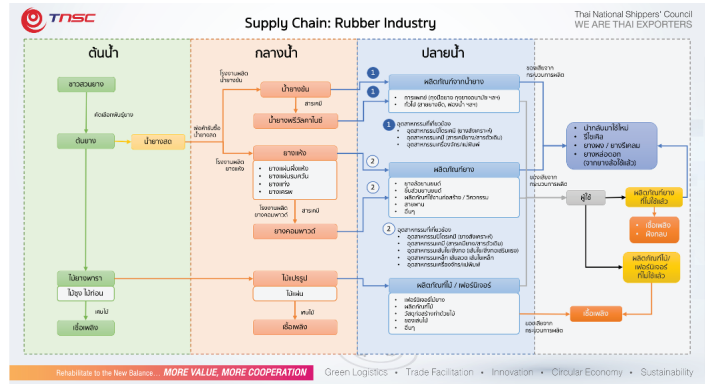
TNSC

Supply Chain: Rubber Industry

Thai National Shippers' Council
WE ARE THAI EXPORTERS

ต้นน้ำ

ชาวสวนยาง

คัดเลือกพันธุ์ยาง

ต้นยาง

น้ำยางสด

ไม้ยางพารา

ไม้ซุง ไม้ท่อน

แปรรูป

เชื้อเพลิง

กลางน้ำ

โรงงานผลิตน้ำยางข้น

ผลิตภัณฑ์จากน้ำยางสด

โรงงานผลิตยางแห้ง

น้ำยางข้น

สารเคมี

น้ำยางพรีวัลคาไนซ์

ยางแห้ง

• ยางแผ่นดิบผึ่งแห้ง
• ยางแผ่นรมควัน
• ยางแท่ง
• ยางเครพ

โรงงานผลิตยางคอมพาวด์

สารเคมี

ยางคอมพาวด์

ไม้แปรรูป

ไม้แผ่น

เศษไม้

เชื้อเพลิง

ปลายน้ำ

1

1

ผลิตภัณฑ์จากน้ำยาง

• การแพทย์ (ถุงมือยาง ถุงยางอนามัย ฯลฯ)
• ทั่วไป (ยางยืด, ฟองน้ำ ฯลฯ)

1 อุตสาหกรรมที่เกี่ยวข้อง
• อุตสาหกรรมเครื่องมือแพทย์ (สายยางสวน ฯลฯ)
• อุตสาหกรรมเคมี (สารเคมีทางการเกษตร)
• อุตสาหกรรมเครื่องนุ่งห่ม

2

2

ผลิตภัณฑ์จากยาง

• ยางล้อยานพาหนะ
• ชิ้นส่วนยานยนต์
• ผลิตภัณฑ์ที่ใช้งานก่อสร้าง / วิศวกรรม
• สายพาน
• อื่นๆ

2 อุตสาหกรรมที่เกี่ยวข้อง
• อุตสาหกรรมเครื่องมือแพทย์ (สายยางสวน ฯลฯ)
• อุตสาหกรรมเคมี (สารเคมีทางการเกษตร)
• อุตสาหกรรมยานยนต์และชิ้นส่วน
• อุตสาหกรรมเหล็ก เหล็กกล้า
• อุตสาหกรรมเครื่องจักรกลหนัก

ผลิตภัณฑ์ไม้ / เฟอร์นิเจอร์

• เฟอร์นิเจอร์เครื่องเรือน
• ผลิตภัณฑ์ไม้
• วัสดุก่อสร้าง
• ของเล่นไม้
• อื่นๆ

ขอคืนสินค้ากระบวนการผลิต

ขอคืนสินค้ากระบวนการผลิต

ขอคืนสินค้ากระบวนการผลิต

• นำกลับมาใช้ใหม่
• รีไซเคิล
• ยางผง / ยางรีเคลม
• ยางหล่อดอก
(จากยางล้อใช้แล้ว)

ผู้ใช้

ผลิตภัณฑ์ยางที่ใช้แล้ว

เชื้อเพลิง

ฝังกลบ

ผลิตภัณฑ์ไม้ / เฟอร์นิเจอร์ที่ใช้แล้ว

เชื้อเพลิง

Rehabilitate to the New Balance.... MORE VALUE, MORE COOPERATION

Green Logistics • Trade Facilitation • Innovation • Circular Economy • Sustainability